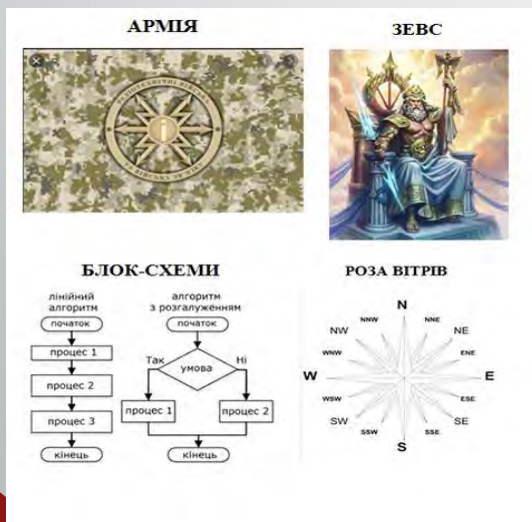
АРМІЯ

ЗЕВС

БЛОК-СХЕМИ

лінійний алгоритм

початок

процес 1

процес 2

процес 3

кінець

алгоритм з розгалуженням

початок

Так

умова

Ні

процес 1

процес 2

кінець

РОЗА ВІТРІВ

N

NNW

NNE

NW

NE

WNW

ENE

W

E

WSW

ESE

SW

SE

SSW

SSE

S